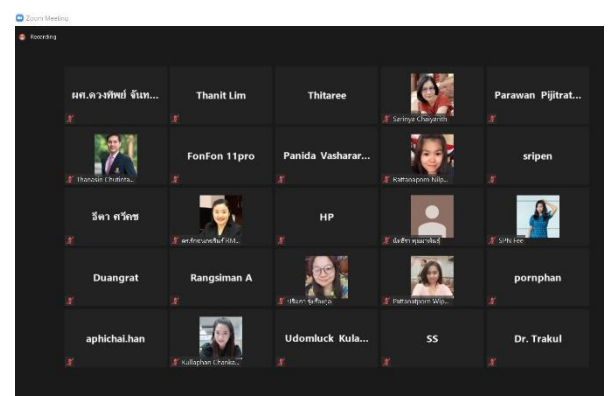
Zoom Meeting

Recording

ผศ.ดวงทิพย์ จันท...

Thanit Lim

Thitaree

Sarinya Chaiyarith

Parawan Pijitrat...

Thanosin Chutista...

FonFon 11pro

Panida Vasharar...

Rattanaporn Nilp...

sripen

ธีดา ศรีคช

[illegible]

HP

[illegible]

SIPN Fee

Duangrat

Rangsiman A

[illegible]

Pattanaporn Wip...

pornphan

aphichai.han

Kullaphan Chanko...

Udomluck Kula...

SS

Dr. Trakul